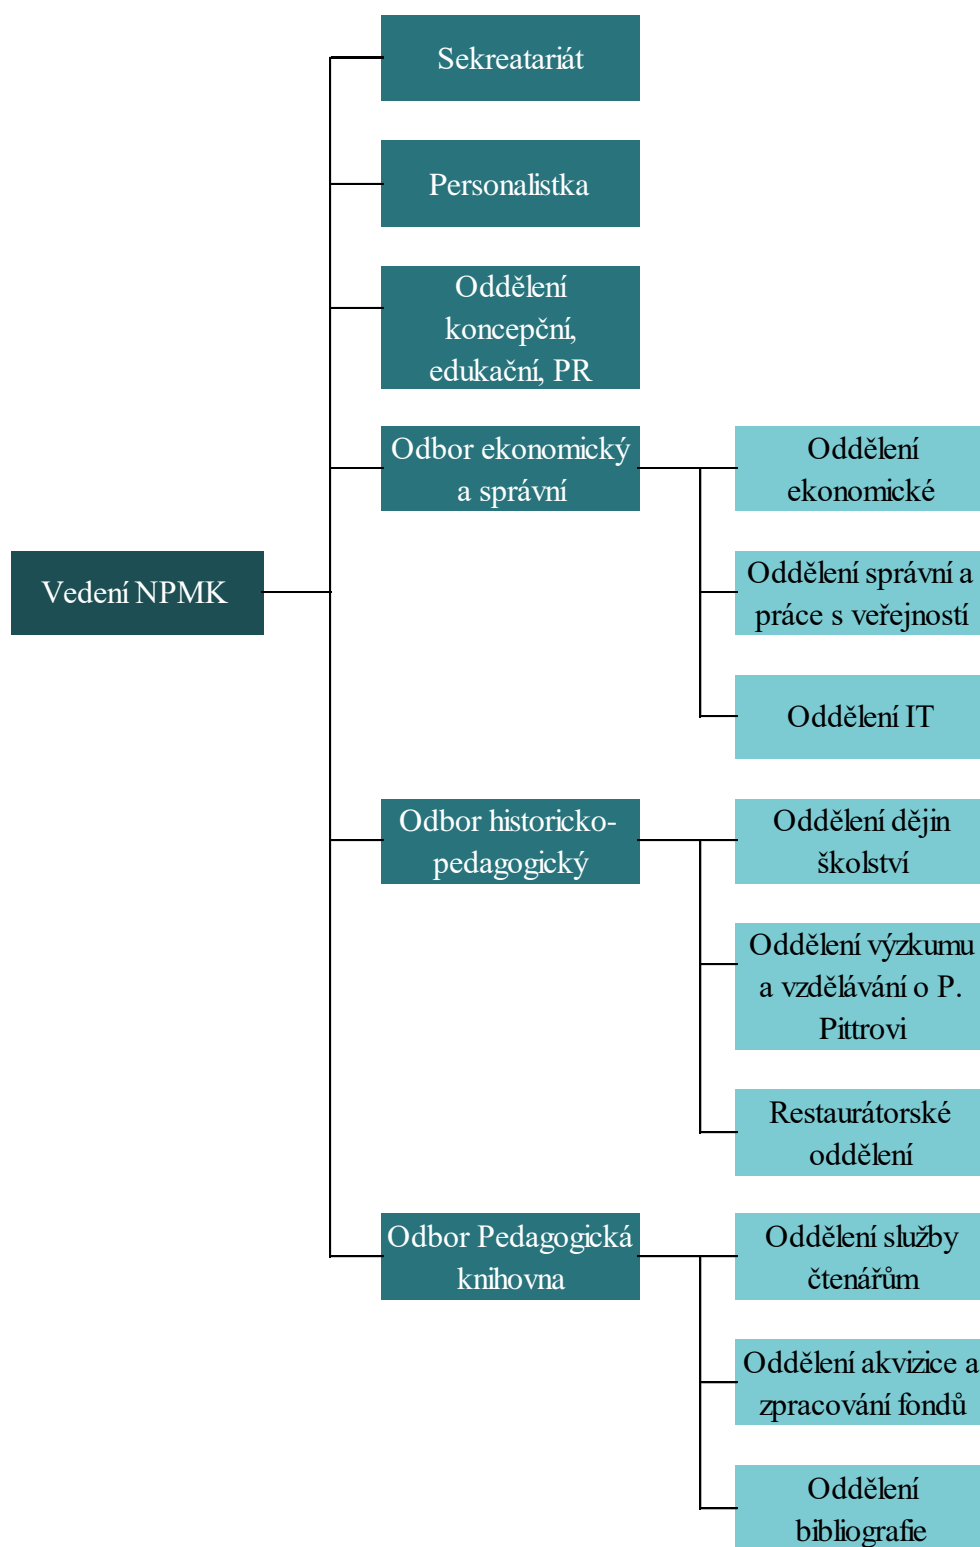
Vedení NPMK

Sekreatariát

Personalistka

Oddělení koncepční, edukační, PR

Odbor ekonomický a správní

Oddělení ekonomické

Oddělení správní a práce s veřejností

Oddělení IT

Odbor historicko-pedagogický

Oddělení dějin školství

Oddělení výzkumu a vzdělávání o P. Pittrovi

Restaurátorské oddělení

Odbor Pedagogická knihovna

Oddělení služby čtenářům

Oddělení akvizice a zpracování fondů

Oddělení bibliografie